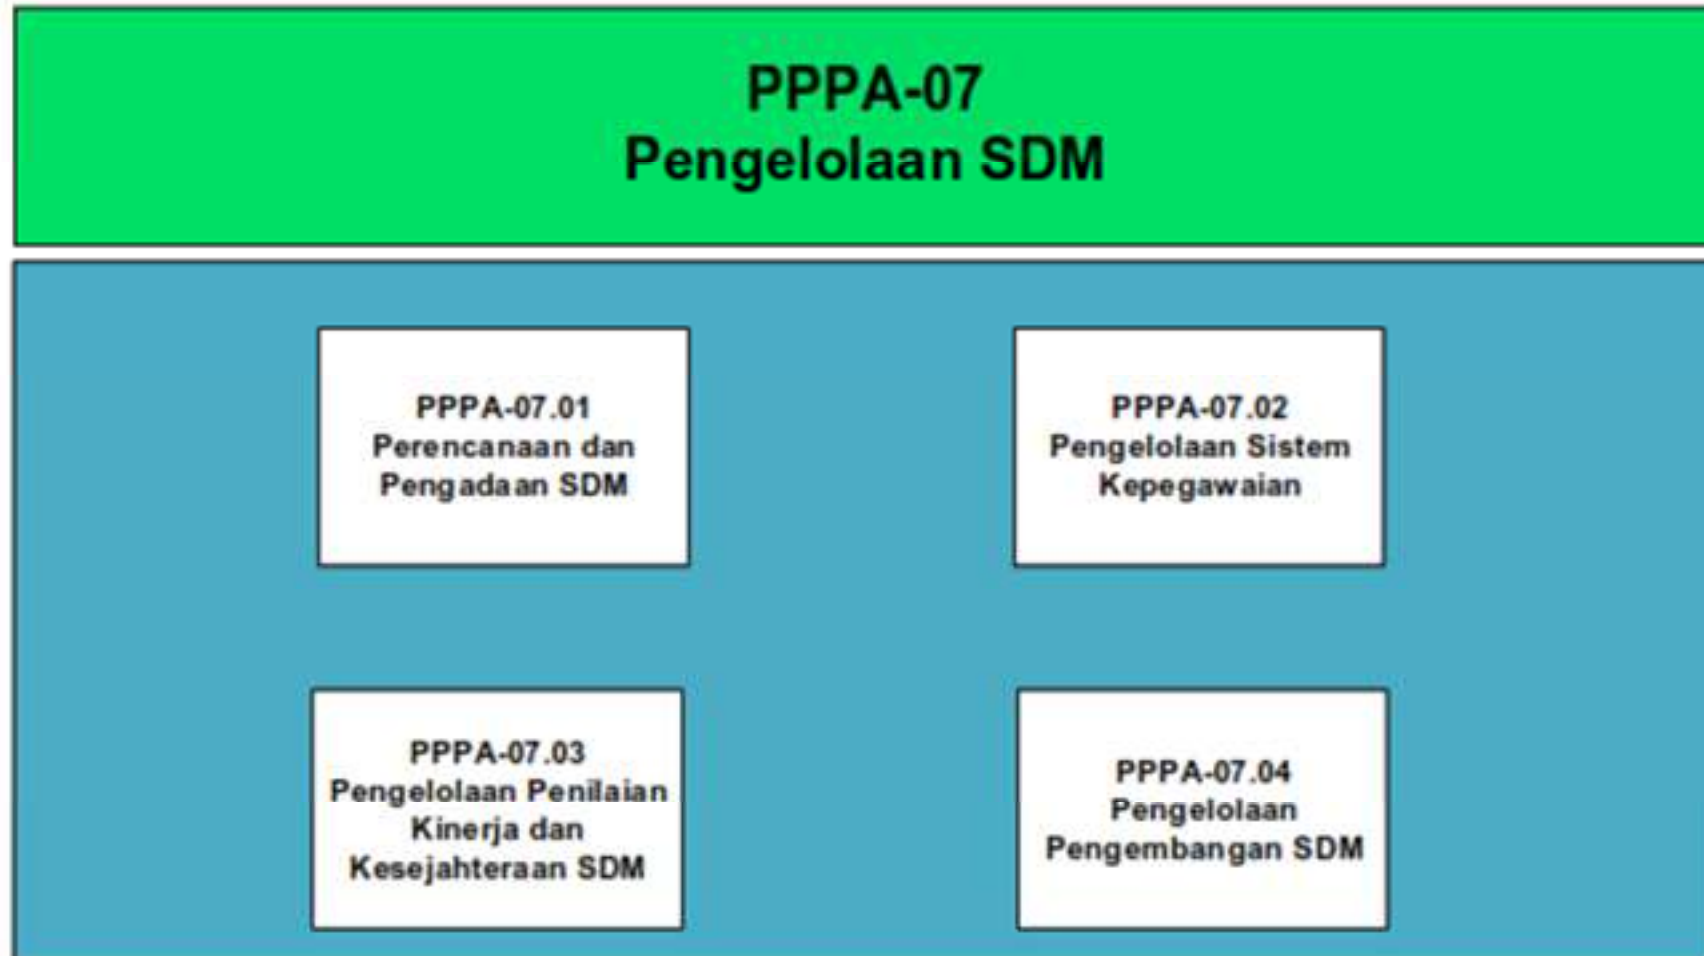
PPPA-07
Pengelolaan SDM

PPPA-07.01
Perencanaan dan Pengadaan SDM

PPPA-07.02
Pengelolaan Sistem Kepegawaian

PPPA-07.03
Pengelolaan Penilaian Kinerja dan Kesejahteraan SDM

PPPA-07.04
Pengelolaan Pengembangan SDM